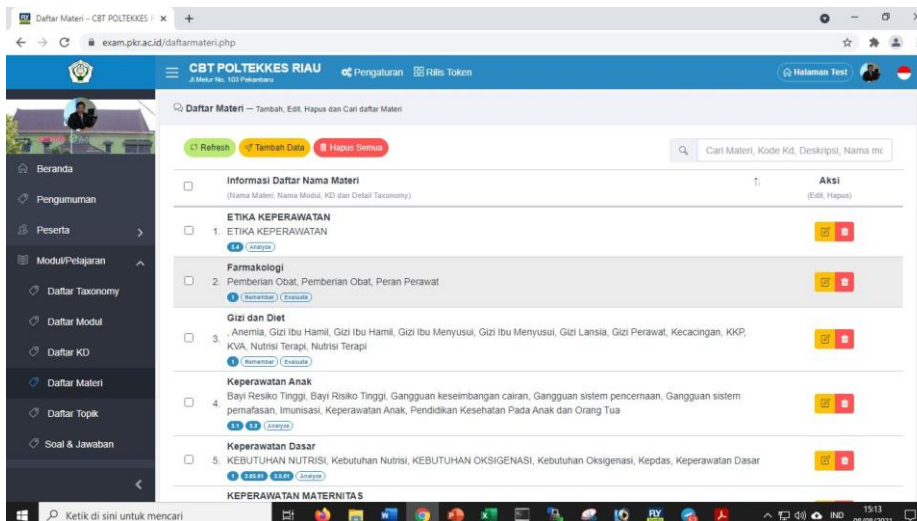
Daftar Materi – CBT POLTEKKES | ×  +

exam.pkr.ac.id/daftarmateri.php

CBT POLTEKKES RIAU
Jl.Melur No. 103 Pekanbaru

Pengaturan  Rilis Token

Halaman Test

Beranda
Pengumuman
Peserta
Modul/Pelajaran
Daftar Taxonomy
Daftar Modul
Daftar KD
Daftar Materi
Daftar Topik
Soal & Jawaban

Daftar Materi — Tambah, Edit, Hapus dan Cari daftar Materi

Refresh  Tambah Data  Hapus Semua

Cari Materi, Kode Kd, Deskripsi, Nama m

| | Informasi Daftar Nama Materi (Nama Materi, Nama Modul, KD dan Detail Taxonomy) | Aksi (Edit, Hapus) |
|---|---|---|
| | ETIKA KEPERAWATAN 1. ETIKA KEPERAWATAN 3.4 Analyze | |
| | Farmakologi 2. Pemberian Obat, Pemberian Obat, Peran Perawat 1 Remember Evaluate | |
| | Gizi dan Diet 3. , Anemia, Gizi Ibu Hamil, Gizi Ibu Hamil, Gizi Ibu Menyusui, Gizi Ibu Menyusui, Gizi Lansia, Gizi Perawat, Kecacingan, KKP, KVA, Nutrisi Terapi, Nutrisi Terapi 1 Remember Evaluate | |
| | Keperawatan Anak 4. Bayi Resiko Tinggi, Bayi Risiko Tinggi, Gangguan keseimbangan cairan, Gangguan sistem pencernaan, Gangguan sistem pernafasan, Imunisasi, Keperawatan Anak, Pendidikan Kesehatan Pada Anak dan Orang Tua 3.1 3.2 Analyze | |
| | Keperawatan Dasar 5. KEBUTUHAN NUTRISI, Kebutuhan Nutrisi, KEBUTUHAN OKSIGENASI, Kebutuhan Oksigenasi, Kepdas, Keperawatan Dasar 1 3.03.01 3.3.01 Analyze | |
| | KEPERAWATAN MATERNITAS | |

Ketik di sini untuk mencari

IND 15:13